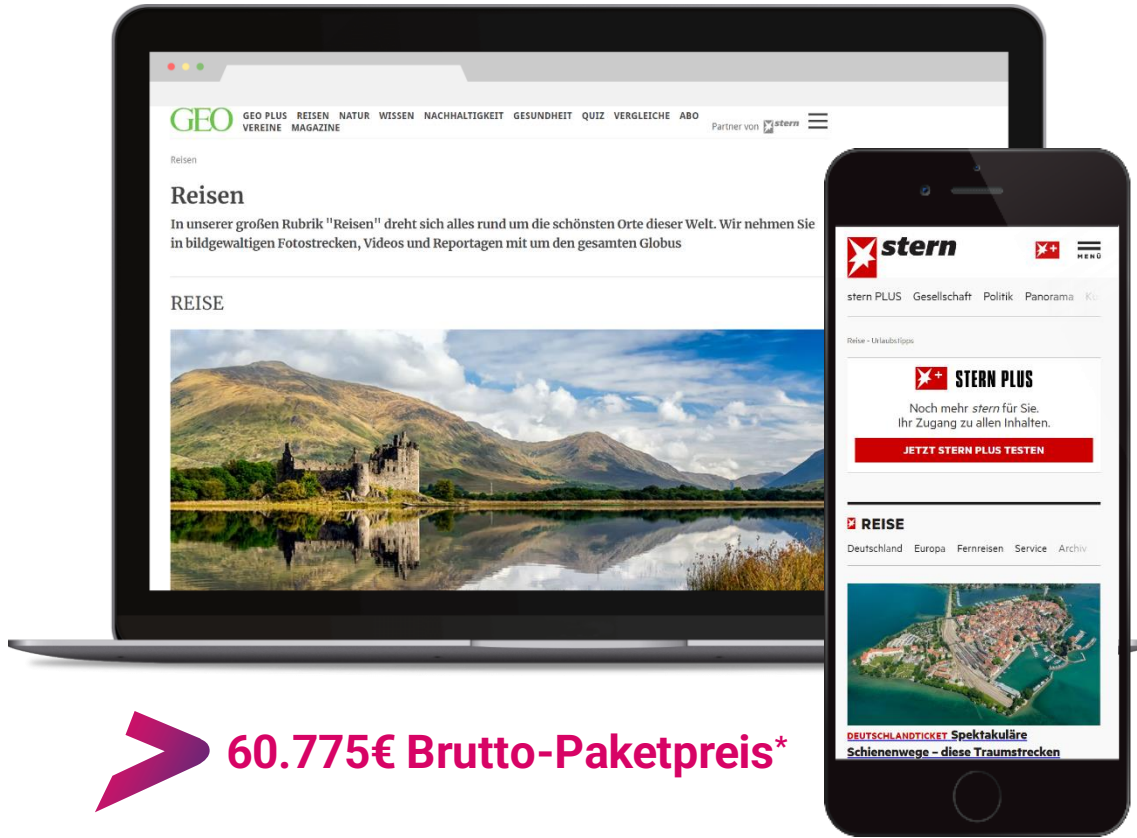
GEO GEO PLUS REISEN NATUR WISSEN NACHHALTIGKEIT GESUNDHEIT QUIZ VERGLEICHE ABO VEREINE MAGAZINE Partner von stern

Reisen

Reisen

In unserer großen Rubrik "Reisen" dreht sich alles rund um die schönsten Orte dieser Welt. Wir nehmen Sie in bildgewaltigen Fotostrecken, Videos und Reportagen mit um den gesamten Globus

REISE

stern MENÜ

stern PLUS Gesellschaft Politik Panorama Ku

Reise › Urlaubstipps

STERN PLUS

Noch mehr stern für Sie.
Ihr Zugang zu allen Inhalten.

JETZT STERN PLUS TESTEN

REISE

Deutschland Europa Fernreisen Service Archiv

DEUTSCHLANDTICKET Spektakuläre Schienenwege – diese Traumstrecken

60.775€ Brutto-Paketpreis*